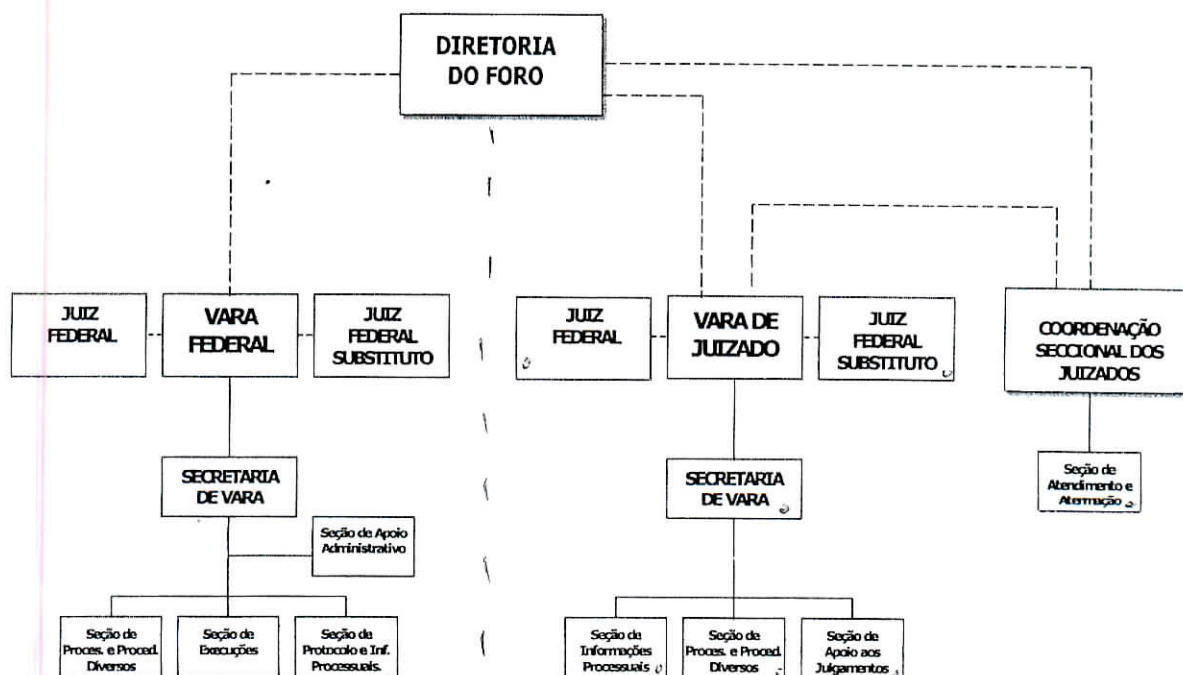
DIRETORIA DO FORO

JUIZ FEDERAL

VARA FEDERAL

JUIZ FEDERAL SUBSTITUTO

SECRETARIA DE VARA

Seção de Apoio Administrativo

Seção de Proces. e Proced. Diversos

Seção de Execuções

Seção de Protocolo e Inf. Processuais.

JUIZ FEDERAL

VARA DE JUIZADO

JUIZ FEDERAL SUBSTITUTO

SECRETARIA DE VARA

Seção de Informações Processuais

Seção de Proces. e Proced. Diversos

Seção de Apoio aos Julgamentos

COORDENAÇÃO SECCIONAL DOS JUIZADOS

Seção de Atendimento e Atermação